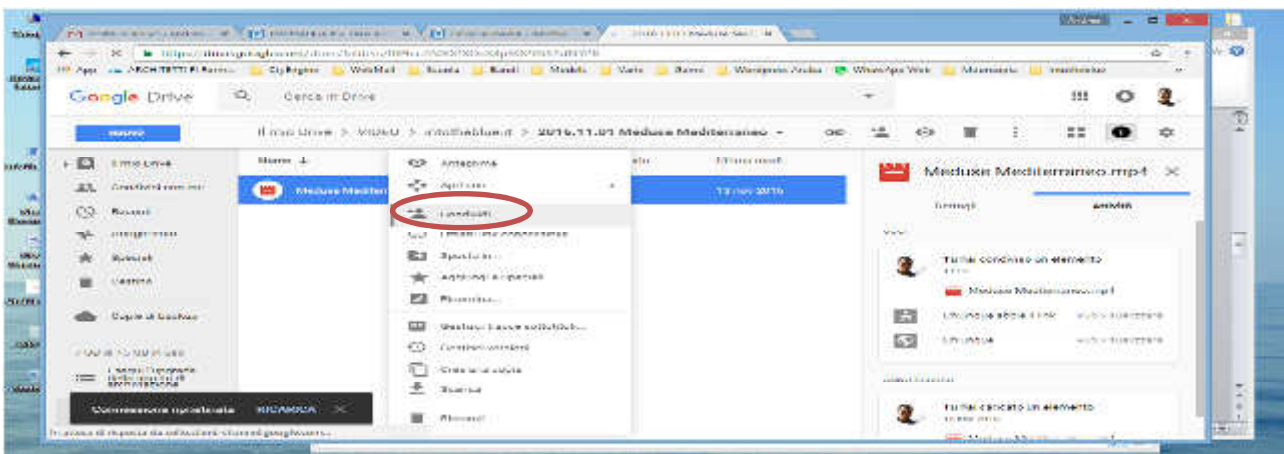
Google Drive
Cerca in Drive
NUOVO
Il mio Drive > VIDEO > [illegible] > 2016.11.01 Meduse Mediterraneo
Il mio Drive
Condivisi con me
Recenti
Google Foto
Speciali
Cestino
Copie di backup
Nome
Ultima modifica
Meduse Mediterraneo
13 nov 2016
Anteprima
Apri con
Condividi
Ottieni link condivisibile
Sposta in...
Aggiungi a Speciali
Rinomina...
Visualizza i dettagli
Gestisci versioni
Crea una copia
Scarica
Rimuovi
Meduse Mediterraneo.mp4
Dettagli
Attività
Tu hai condiviso un elemento
Meduse Mediterraneo.mp4
Chiunque abbia il link
Chiunque
Tu hai caricato un elemento
Conversione completata
RICARICA
In attesa di risposta da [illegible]...